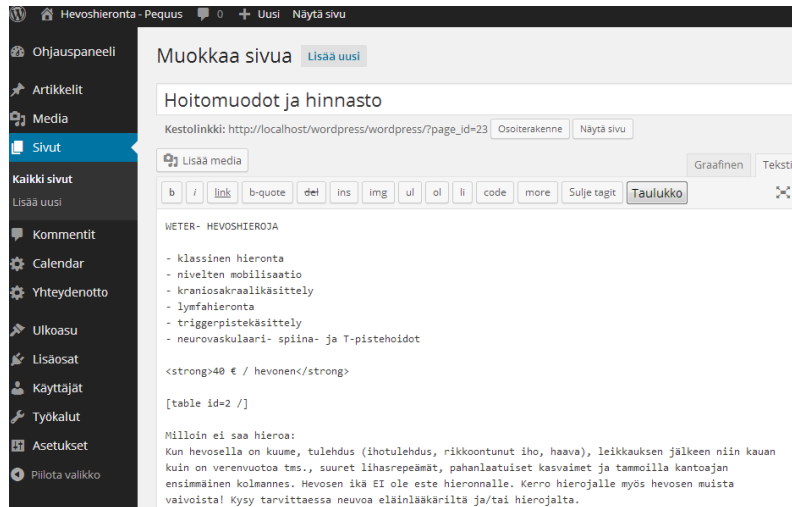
Hevoshieronta - Pequus 0 Uusi Näytä sivu

Ohjauspaneeli
Artikkelit
Media
Sivut
Kaikki sivut
Lisää uusi
Kommentit
Calendar
Yhteydenotto
Ulkoasu
Lisäosat
Käyttäjät
Työkalut
Asetukset
Piilota valikko

Muokkaa sivua Lisää uusi

Hoitomuodot ja hinnasto

Kestolinkki: http://localhost/wordpress/wordpress/?page_id=23 Osoiterakenne Näytä sivu

Lisää media

Graafinen Teksti

b i link b-quote del ins img ul ol li code more Sulje tagit Taulukko

WETER- HEVOSHIEROJA

- klassinen hieronta
- nivelten mobilisaatio
- kraniosakraalikäsittely
- lymfahieronta
- triggerpistekäsittely
- neurovaskulaari- spiina- ja T-pistehoidot

<strong>40 € / hevonen</strong>

[table id=2 /]

Milloin ei saa hieroa:
Kun hevosella on kuume, tulehdus (ihotulehdus, rikkoontunut iho, haava), leikkauksen jälkeen niin kauan kuin on verenvuotoa tms., suuret lihasrepeämät, pahanlaatuiset kasvaimet ja tammoilla kantoajan ensimmäinen kolmannes. Hevosen ikä EI ole este hieronnalle. Kerro hierojalle myös hevosen muista vaivoista! Kysy tarvittaessa neuvoa eläinlääkäriltä ja/tai hierojalta.